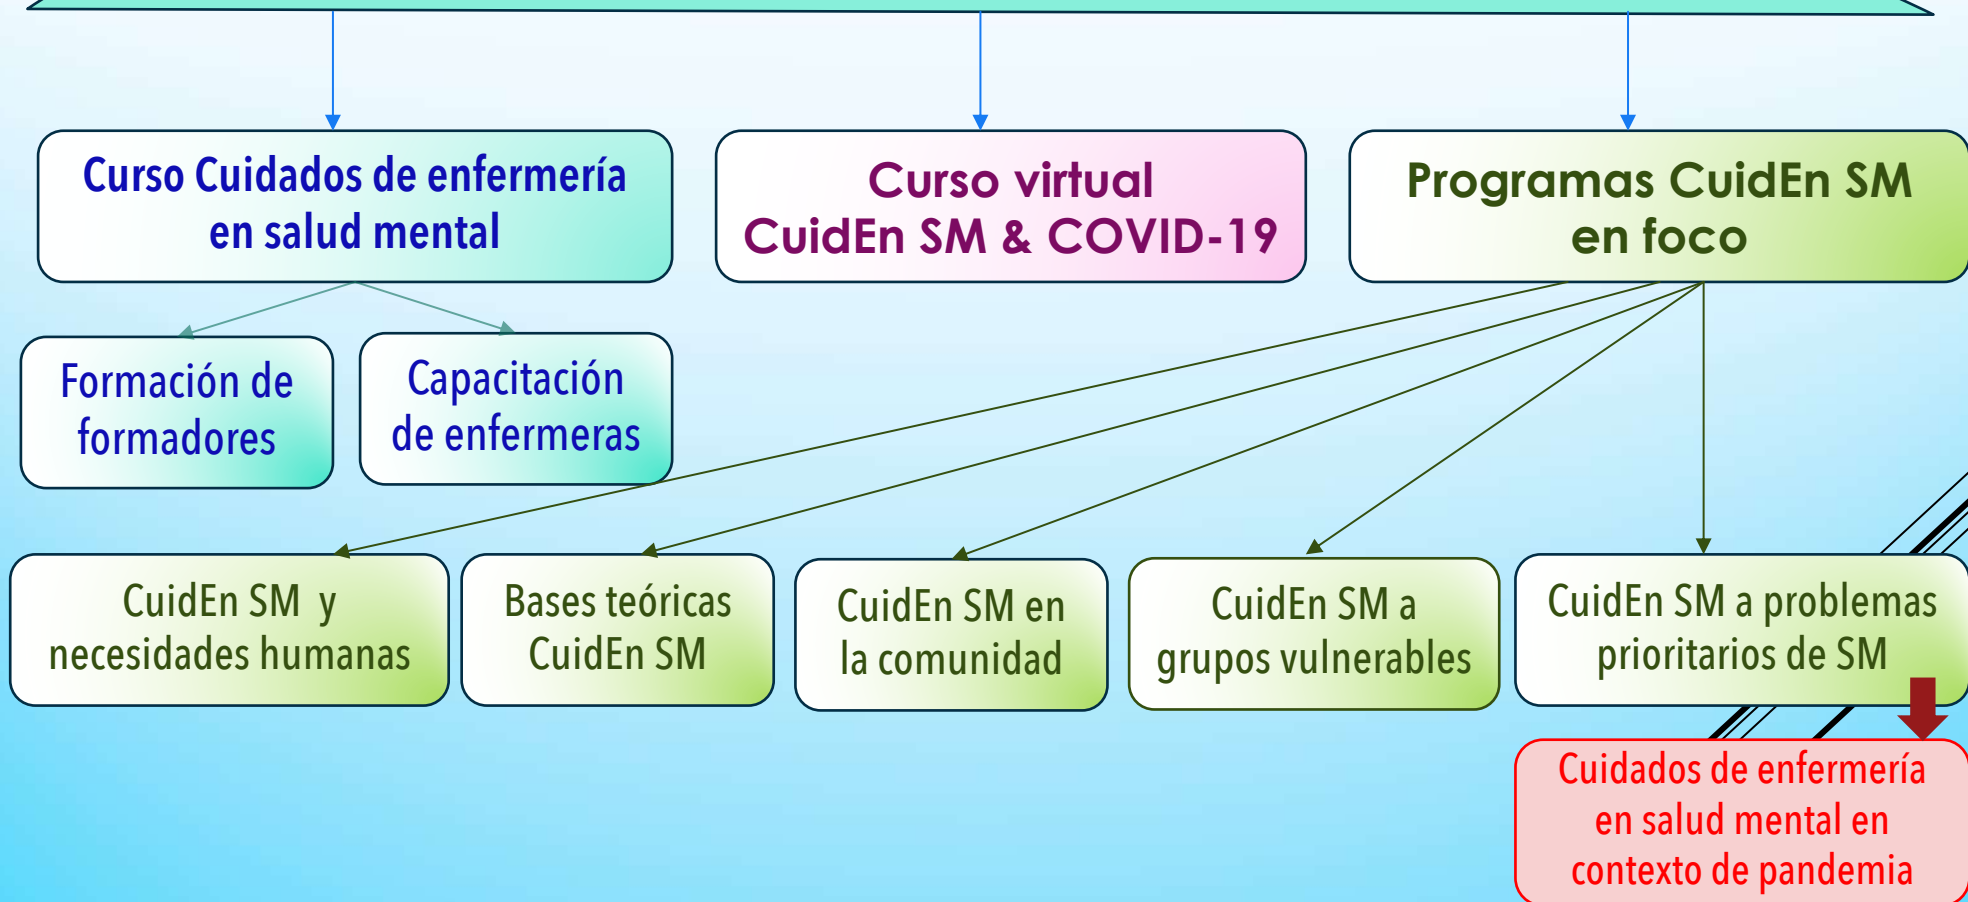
Curso Cuidados de enfermería en salud mental

Curso virtual CuidEn SM & COVID-19

Programas CuidEn SM en foco

Formación de formadores

Capacitación de enfermeras

CuidEn SM y necesidades humanas

Bases teóricas CuidEn SM

CuidEn SM en la comunidad

CuidEn SM a grupos vulnerables

CuidEn SM a problemas prioritarios de SM

Cuidados de enfermería en salud mental en contexto de pandemia